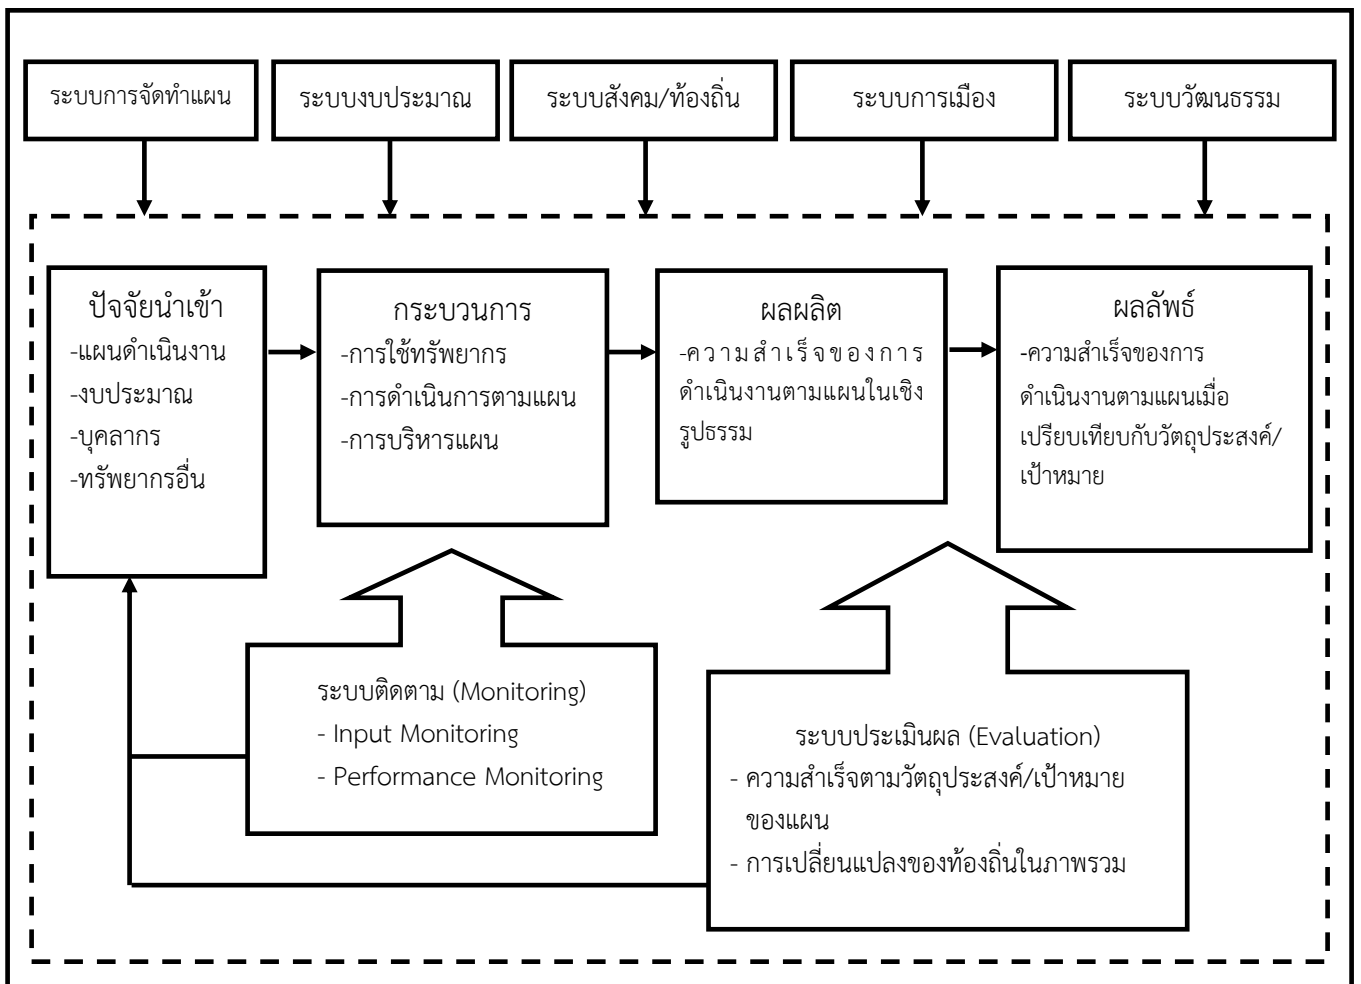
ระบบการจัดทำแผน

ระบบงบประมาณ

ระบบสังคม/ท้องถิ่น

ระบบการเมือง

ระบบวัฒนธรรม

ปัจจัยนำเข้า
-แผนดำเนินงาน
-งบประมาณ
-บุคลากร
-ทรัพยากรอื่น

กระบวนการ
-การใช้ทรัพยากร
-การดำเนินการตามแผน
-การบริหารแผน

ผลผลิต
-ความสำเร็จของการดำเนินงานตามแผนในเชิงรูปธรรม

ผลลัพธ์
-ความสำเร็จของการดำเนินงานตามแผนเมื่อเปรียบเทียบกับวัตถุประสงค์/เป้าหมาย

ระบบติดตาม (Monitoring)
- Input Monitoring
- Performance Monitoring

ระบบประเมินผล (Evaluation)
- ความสำเร็จตามวัตถุประสงค์/เป้าหมายของแผน
- การเปลี่ยนแปลงของท้องถิ่นในภาพรวม